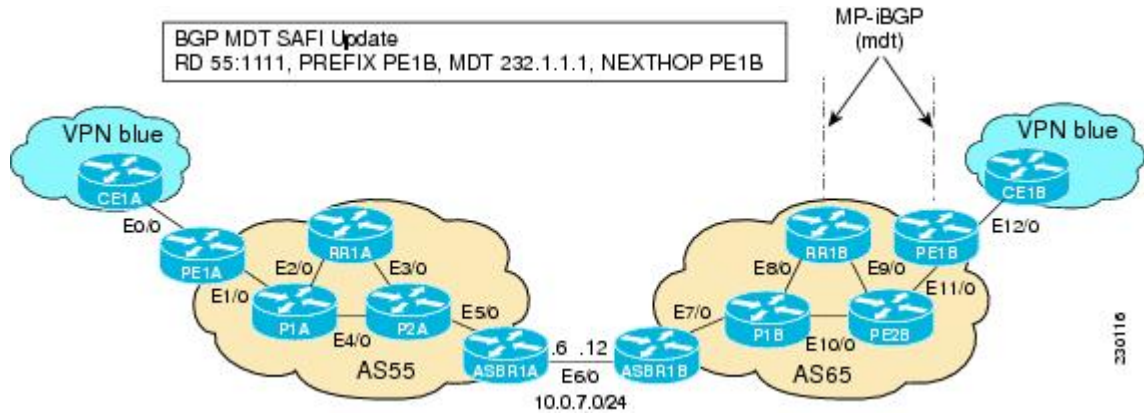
BGP MDT SAFI Update
RD 55:1111, PREFIX PE1B, MDT 232.1.1.1, NEXTHOP PE1B

MP-iBGP
(mdt)

VPN blue
CE1A
E0/0
PE1A
RR1A
E2/0
E3/0
E1/0
P1A
P2A
E5/0
E4/0
ASBR1A
AS55
.6
.12
E6/0
10.0.7.0/24
ASBR1B

VPN blue
CE1B
E12/0
RR1B
PE1B
E8/0
E9/0
E11/0
E7/0
P1B
PE2B
E10/0
AS65

230116